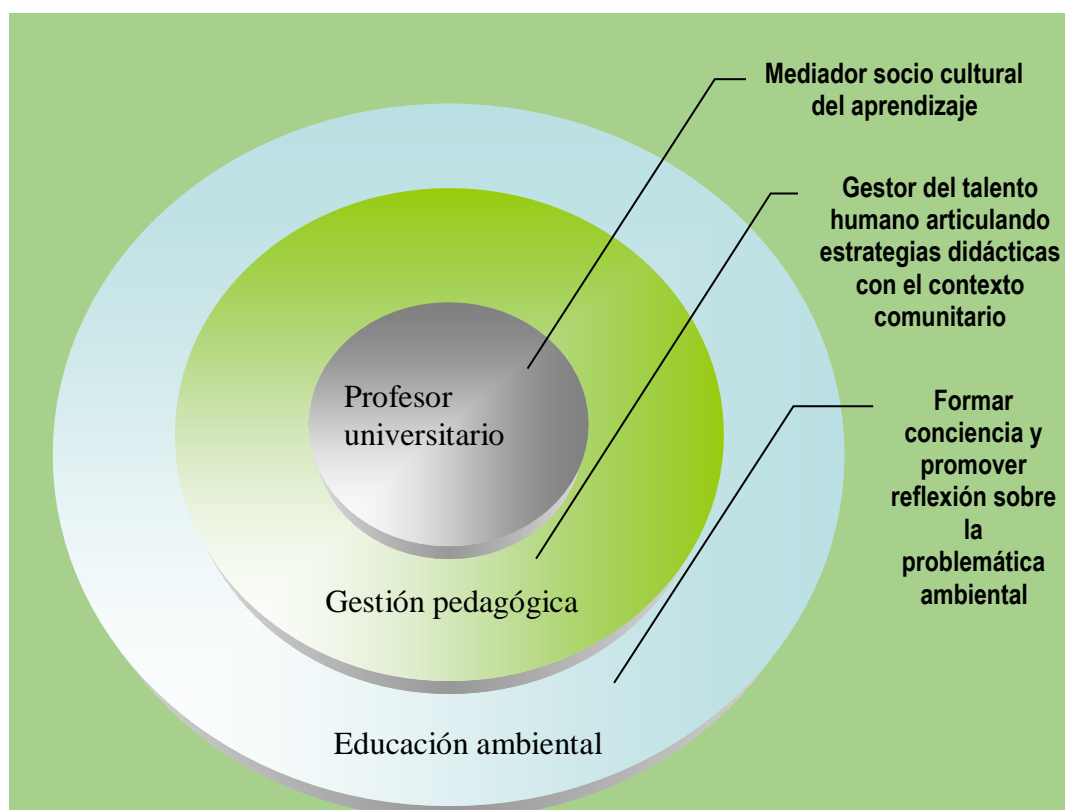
Mediador socio cultural del aprendizaje

Gestor del talento humano articulando estrategias didácticas con el contexto comunitario

Formar conciencia y promover reflexión sobre la problemática ambiental

Profesor universitario

Gestión pedagógica

Educación ambiental